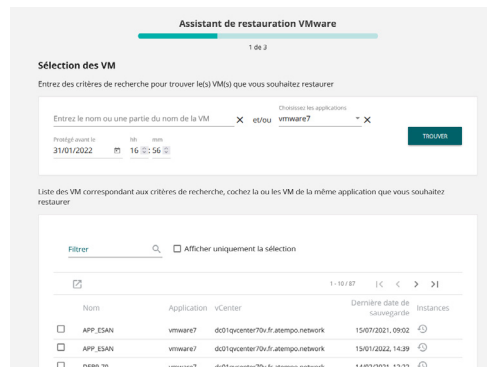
Assistant de restauration VMware

1 de 3

Sélection des VM

Entrez des critères de recherche pour trouver le(s) VM(s) que vous souhaitez restaurer

Entrez le nom ou une partie du nom de la VM ✕ et/ou

Choisissez les applications
vmware7 ✕

Protégé avant le
31/01/2022

hh
16

mm
56

TROUVER

Liste des VM correspondant aux critères de recherche, cochez la ou les VM de la même application que vous souhaitez restaurer

Filtrer

Afficher uniquement la sélection

1 - 10 / 87

| | Nom | Application | vCenter | Dernière date de sauvegarde | Instances |
|---|---|---|---|---|---|
| ☐ | APP_ESAN | vmware7 | dc01qvcenter70v.fr.atempo.network | 15/07/2021, 09:02 | |
| ☐ | APP_ESAN | vmware7 | dc01qvcenter70v.fr.atempo.network | 15/01/2022, 14:39 | |
| ☐ | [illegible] | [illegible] | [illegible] | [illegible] | |